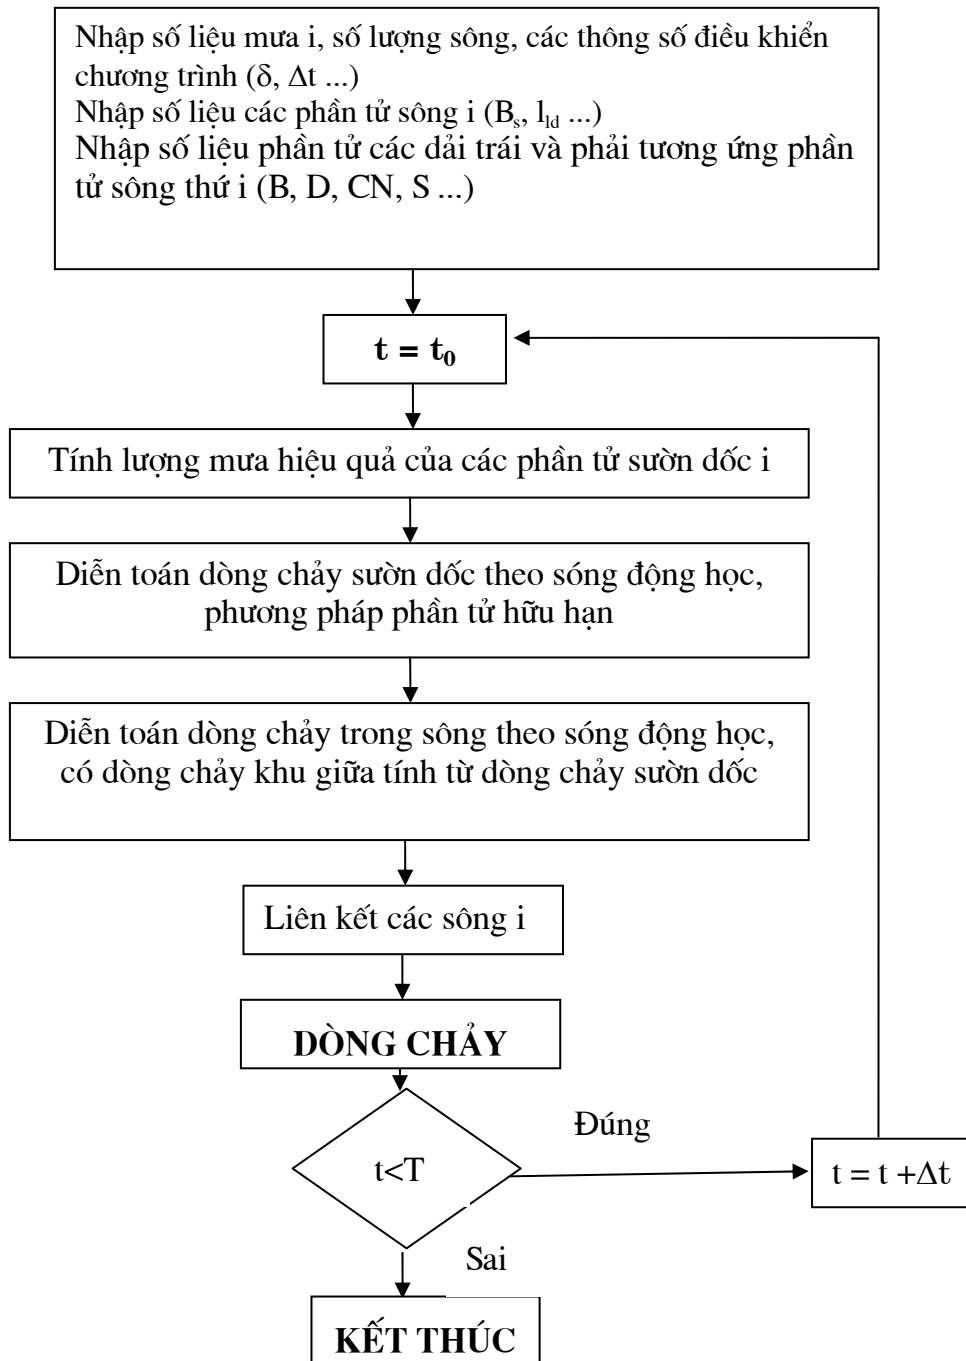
Nhập số liệu mưa i, số lượng sông, các thông số điều khiển chương trình ($\delta$, $\Delta t$ ...)
Nhập số liệu các phần tử sông i ($B_s$, $l_{ld}$ ...)
Nhập số liệu phần tử các dải trái và phải tương ứng phần tử sông thứ i (B, D, CN, S ...)

$t = t_0$

Tính lượng mưa hiệu quả của các phần tử sườn dốc i

Diễn toán dòng chảy sườn dốc theo sóng động học, phương pháp phần tử hữu hạn

Diễn toán dòng chảy trong sông theo sóng động học, có dòng chảy khu giữa tính từ dòng chảy sườn dốc

Liên kết các sông i

DÒNG CHẢY

$t<T$

Đúng

$t = t + \Delta t$

Sai

KẾT THÚC